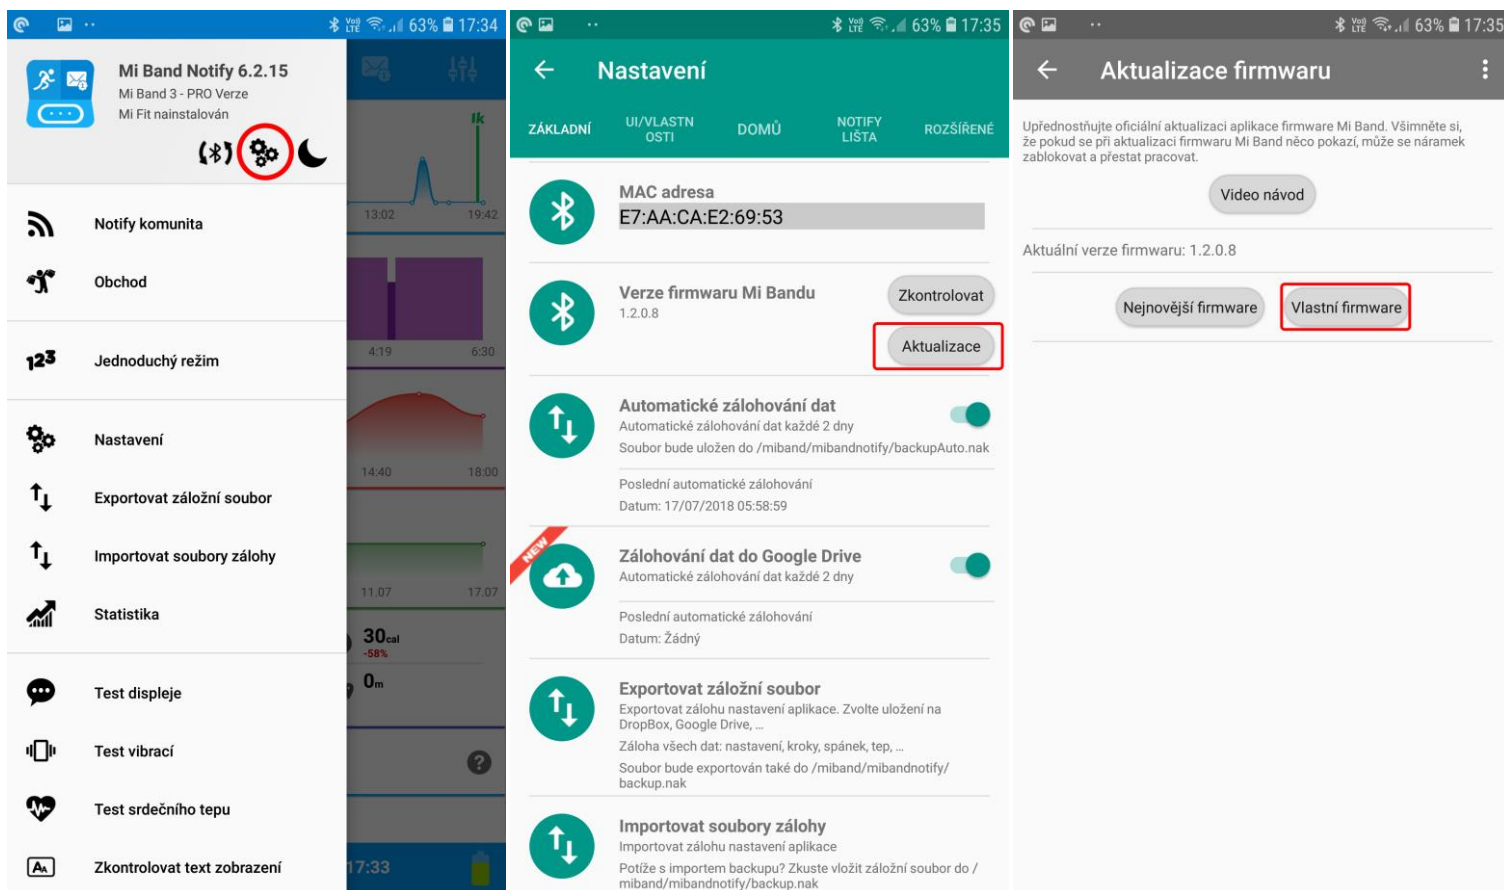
63% 17:34

Mi Band Notify 6.2.15
Mi Band 3 - PRO Verze
Mi Fit nainstalován

Notify komunita
Obchod
Jednoduchý režim
Nastavení
Exportovat záložní soubor
Importovat soubory zálohy
Statistika
Test displeje
Test vibrací
Test srdečního tepu
Zkontrolovat text zobrazení

13:02 19:42
4:19 6:30
14:40 18:00
11.07 17.07
30cal
-58%
0m
17:33

63% 17:35

Nastavení

ZÁKLADNÍ UI/VLASTNOSTI DOMŮ NOTIFY LIŠTA ROZŠÍŘENÉ

MAC adresa
E7:AA:CA:E2:69:53

Verze firmwaru Mi Bandu
1.2.0.8
Zkontrolovat
Aktualizace

Automatické zálohování dat
Automatické zálohování dat každé 2 dny
Soubor bude uložen do /miband/mibandnotify/backupAuto.nak
Poslední automatické zálohování
Datum: 17/07/2018 05:58:59

NEW
Zálohování dat do Google Drive
Automatické zálohování dat každé 2 dny
Poslední automatické zálohování
Datum: Žádný

Exportovat záložní soubor
Exportovat zálohu nastavení aplikace. Zvolte uložení na DropBox, Google Drive, ...
Záloha všech dat: nastavení, kroky, spánek, tep, ...
Soubor bude exportován také do /miband/mibandnotify/backup.nak

Importovat soubory zálohy
Importovat zálohu nastavení aplikace
Potíže s importem backupu? Zkuste vložit záložní soubor do / miband/mibandnotify/backup.nak

63% 17:35

Aktualizace firmwaru

Upřednostňujte oficiální aktualizaci aplikace firmware Mi Band. Všimněte si, že pokud se při aktualizaci firmwaru Mi Band něco pokazí, může se náramek zablokovat a přestat pracovat.

Video návod

Aktuální verze firmwaru: 1.2.0.8

Nejnovější firmware
Vlastní firmware